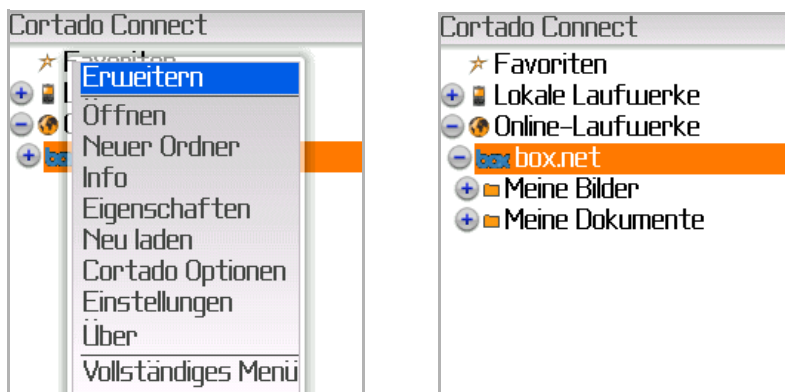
Cortado Connect

Favoriten
L
O
box

Erweitern
Öffnen
Neuer Ordner
Info
Eigenschaften
Neu laden
Cortado Optionen
Einstellungen
Über
Vollständiges Menü

Cortado Connect

Favoriten
Lokale Laufwerke
Online-Laufwerke
box box.net
Meine Bilder
Meine Dokumente